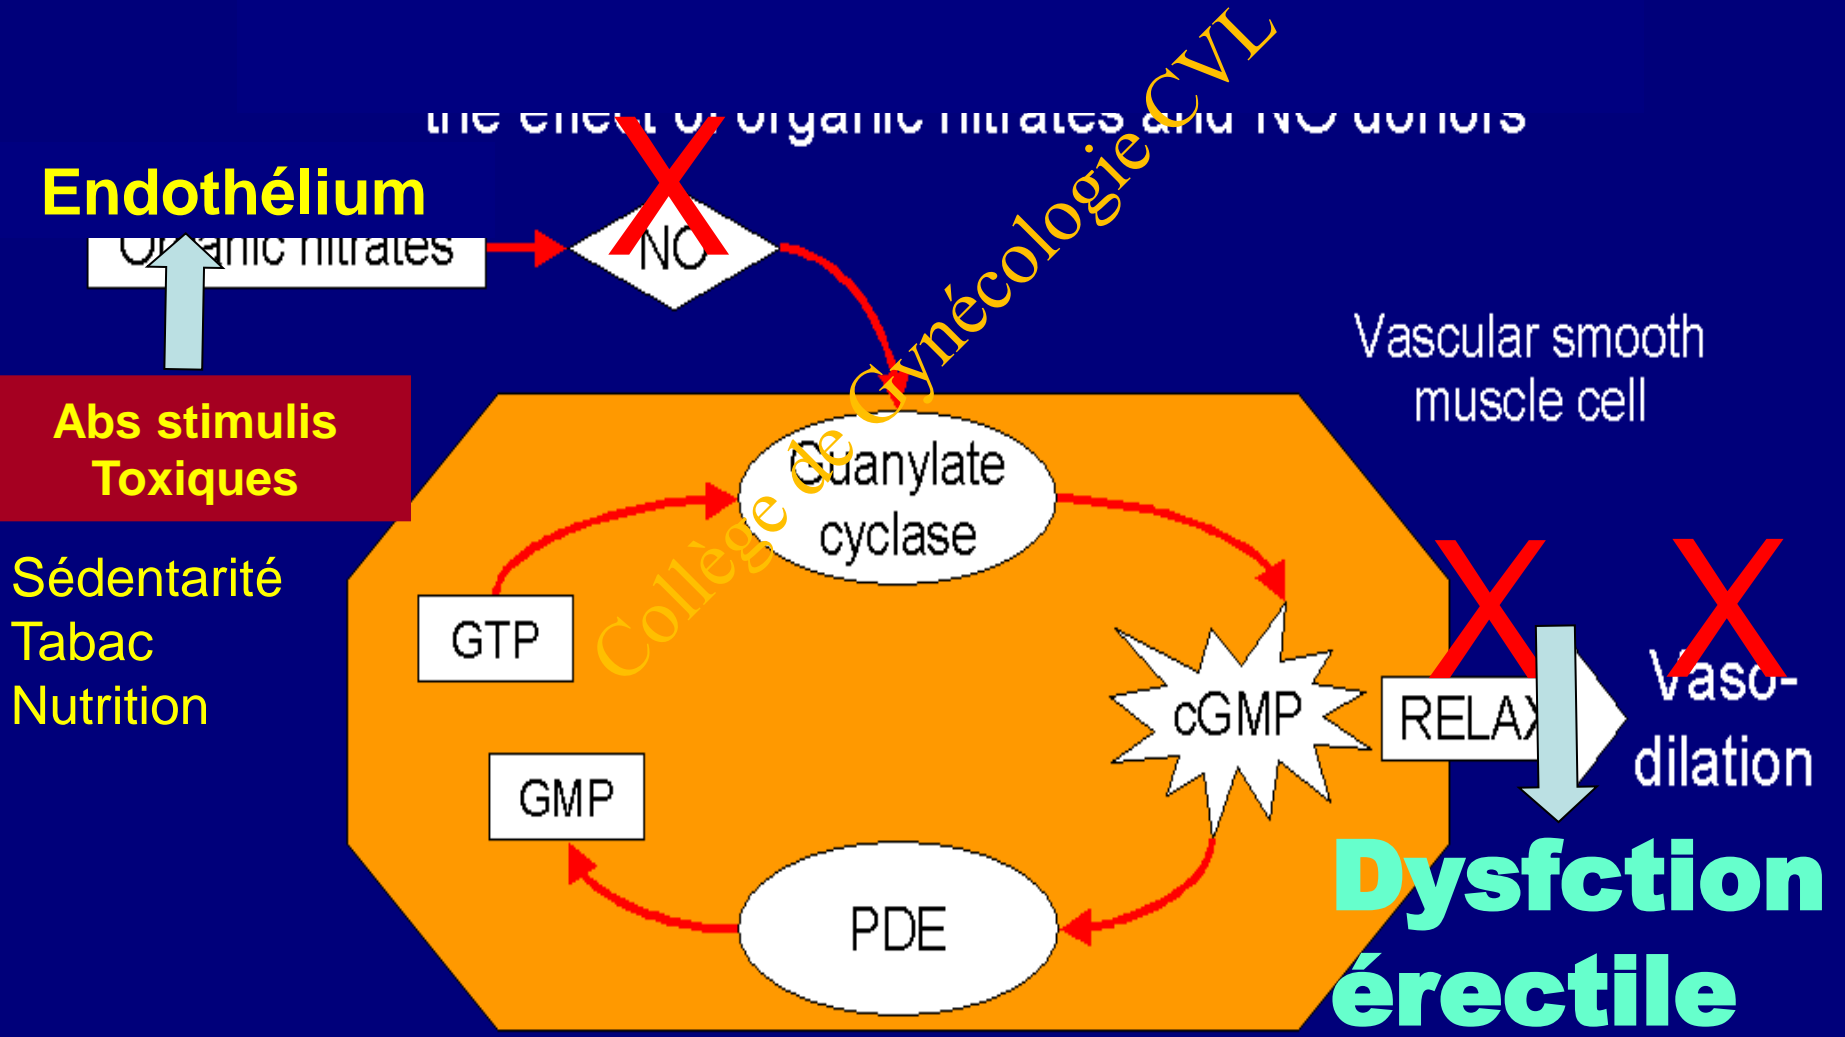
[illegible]

Endothélium

O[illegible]anic nitrates

NO

Collège de Gynécologie CVL

Vascular smooth muscle cell

Abs stimulis Toxiques

Sédentarité
Tabac
Nutrition

Guanylate cyclase

GTP

cGMP

RELA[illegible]

Vaso- dilation

GMP

PDE

Dysfction érectile